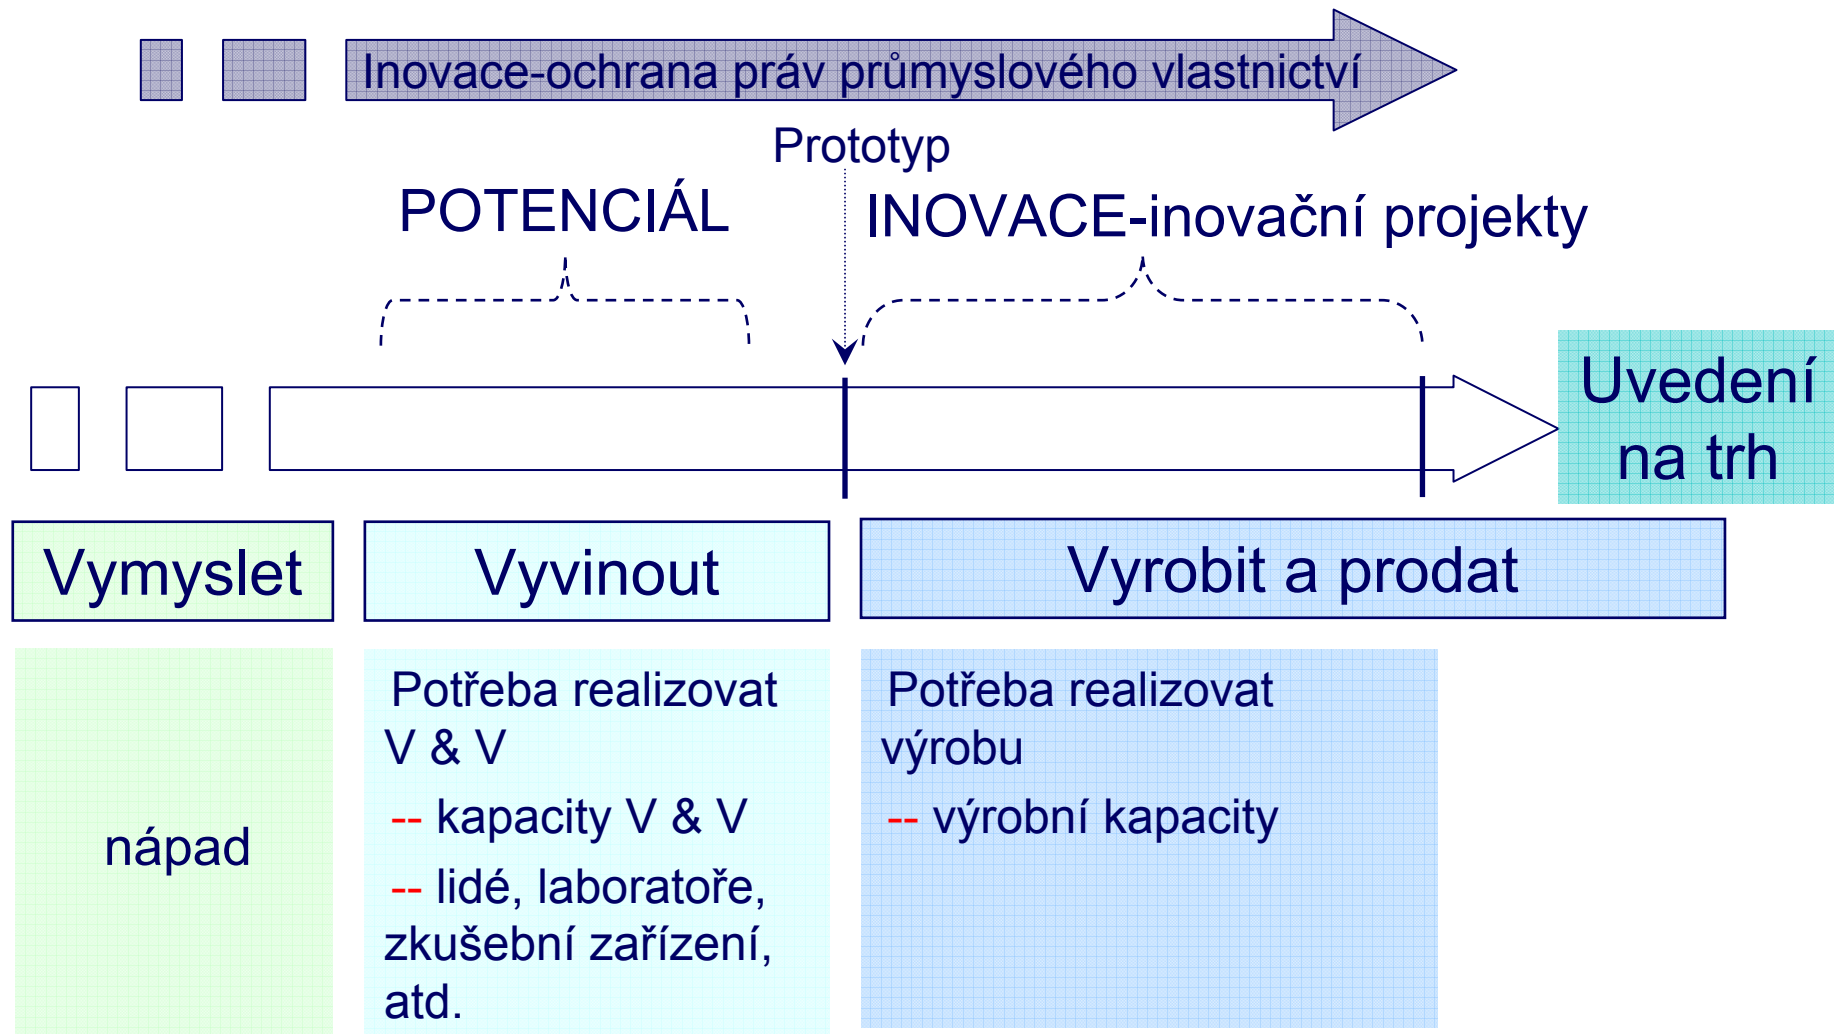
Inovace-ochrana práv průmyslového vlastnictví

Prototyp

POTENCIÁL

INOVACE-inovační projekty

Uvedení na trh

Vymyslet

Vyvinout

Vyrobit a prodat

nápad

Potřeba realizovat V & V

-- kapacity V & V

-- lidé, laboratoře, zkušební zařízení, atd.

Potřeba realizovat výrobu

-- výrobní kapacity